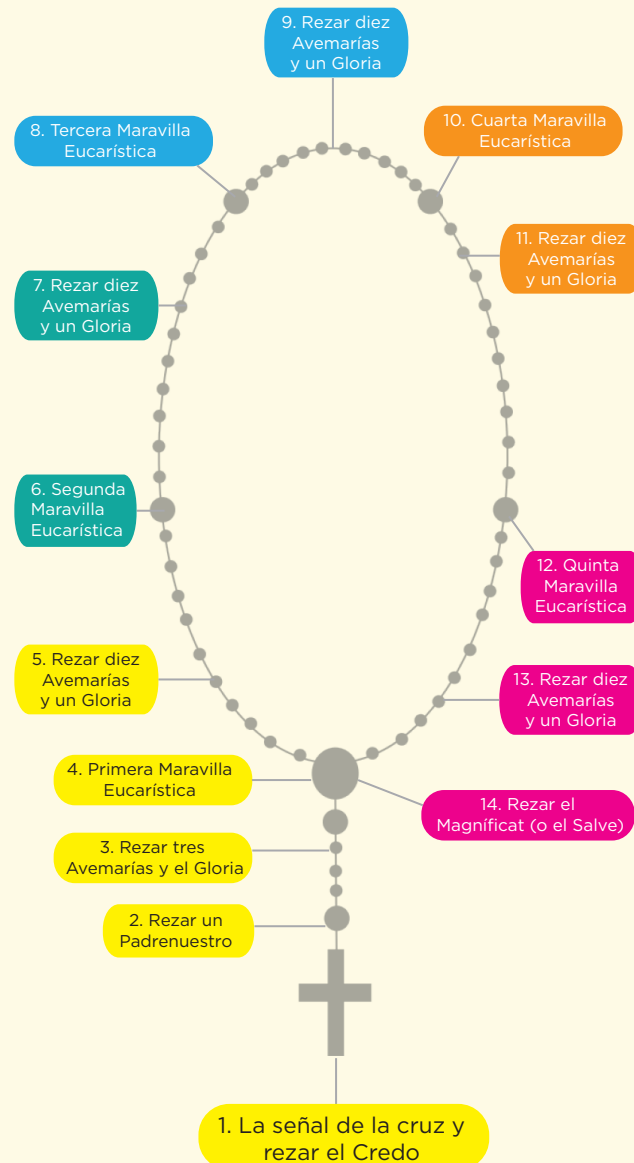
9. Rezar diez Avemarías y un Gloria

8. Tercera Maravilla Eucarística

10. Cuarta Maravilla Eucarística

11. Rezar diez Avemarías y un Gloria

7. Rezar diez Avemarías y un Gloria

6. Segunda Maravilla Eucarística

12. Quinta Maravilla Eucarística

5. Rezar diez Avemarías y un Gloria

13. Rezar diez Avemarías y un Gloria

4. Primera Maravilla Eucarística

14. Rezar el Magníficat (o el Salve)

3. Rezar tres Avemarías y el Gloria

2. Rezar un Padrenuestro

1. La señal de la cruz y rezar el Credo